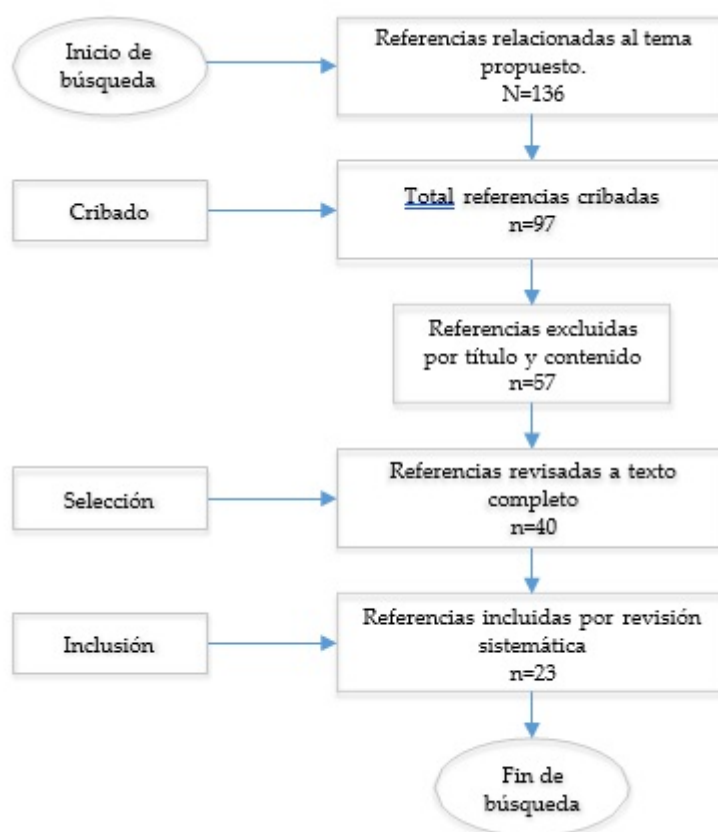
Inicio de búsqueda

Referencias relacionadas al tema propuesto.
N=136

Cribado

Total referencias cribadas
n=97

Referencias excluidas por título y contenido
n=57

Selección

Referencias revisadas a texto completo
n=40

Inclusión

Referencias incluidas por revisión sistemática
n=23

Fin de búsqueda